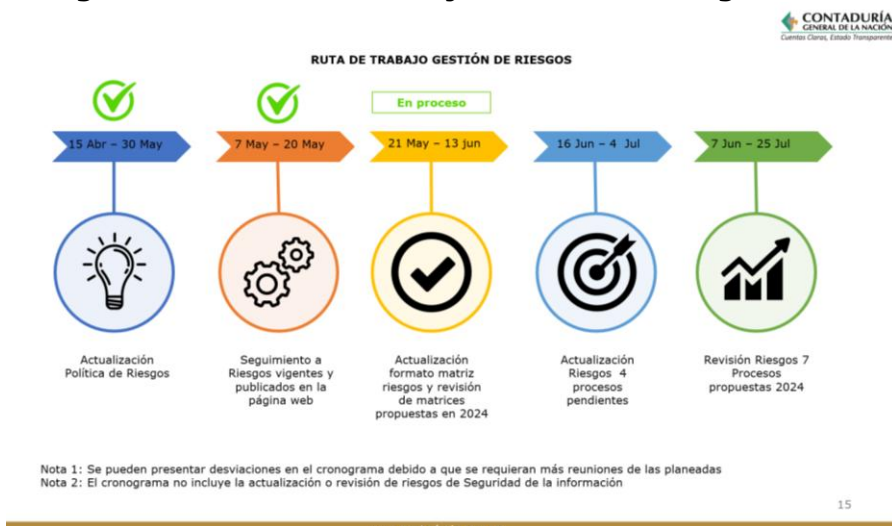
CONTADURÍA GENERAL DE LA NACIÓN
Cuentas Claras, Estado Transparente

RUTA DE TRABAJO GESTIÓN DE RIESGOS

En proceso

15 Abr – 30 May

7 May – 20 May

21 May – 13 jun

16 Jun – 4 Jul

7 Jun – 25 Jul

Actualización Política de Riesgos

Seguimiento a Riesgos vigentes y publicados en la página web

Actualización formato matriz riesgos y revisión de matrices propuestas en 2024

Actualización Riesgos 4 procesos pendientes

Revisión Riesgos 7 Procesos propuestas 2024

Nota 1: Se pueden presentar desviaciones en el cronograma debido a que se requieran más reuniones de las planeadas
Nota 2: El cronograma no incluye la actualización o revisión de riesgos de Seguridad de la información

15